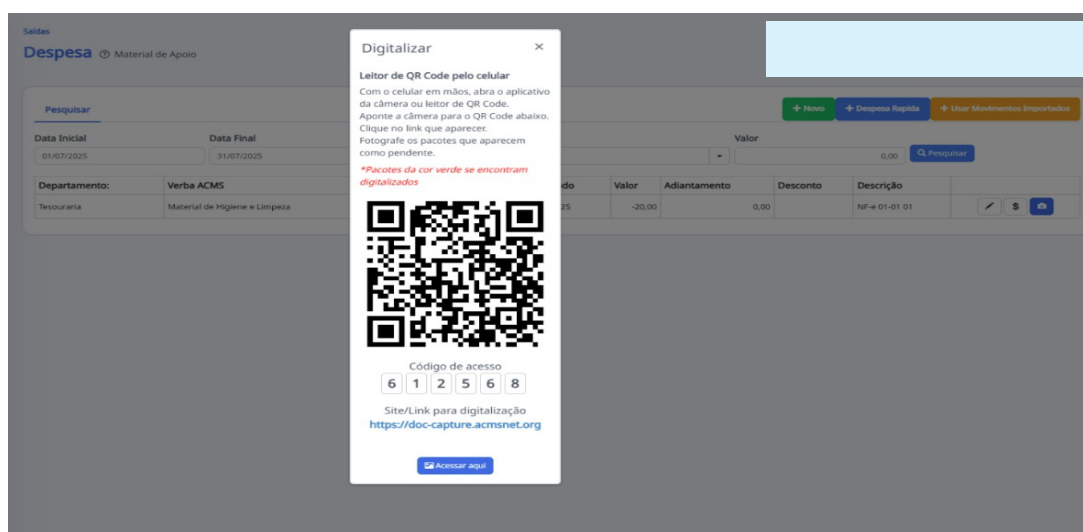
Saídas

Despesa ⓘ Material de Apoio

Pesquisar

+ Novo + Despesa Rapida + Usar Movimentos Importados

Data Inicial
01/07/2025

Data Final
31/07/2025

Valor
0,00

Pesquisar

| Departamento: | Verba ACMS | do | Valor | Adiantamento | Desconto | Descrição |
|---|---|---|---|---|---|---|
| Tesouraria | Material de Higiene e Limpeza | 25 | -20,00 | 0,00 | | NF-e 01-01 01 |

Digitalizar ×

Leitor de QR Code pelo celular

Com o celular em mãos, abra o aplicativo da câmera ou leitor de QR Code.
Aponte a câmera para o QR Code abaixo.
Clique no link que aparecer.
Fotografe os pacotes que aparecem como pendente.

*Pacotes da cor verde se encontram digitalizados

Código de acesso
6 1 2 5 6 8

Site/Link para digitalização
https://doc-capture.acmsnet.org

Acessar aqui